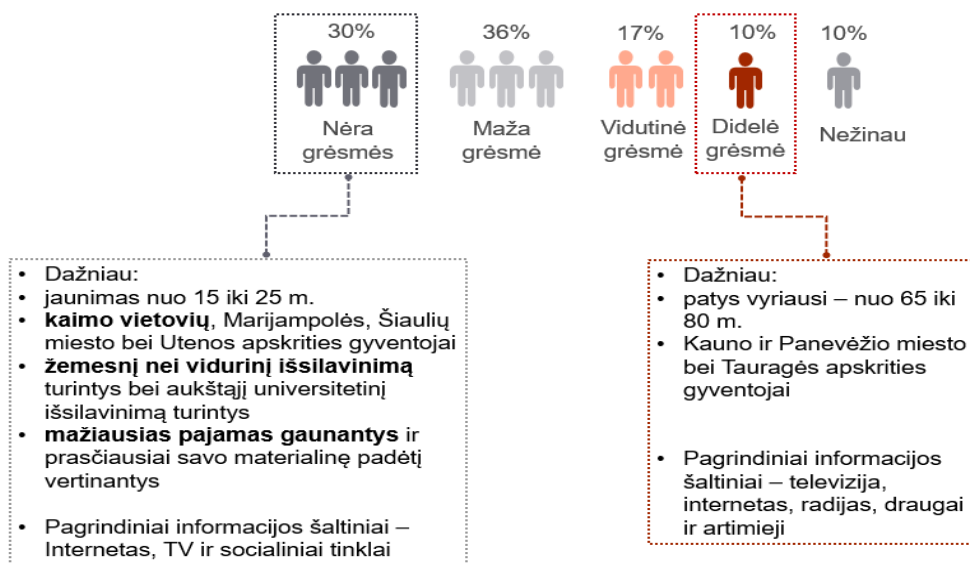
30%
Nėra grėsmės

36%
Maža grėsmė

17%
Vidutinė grėsmė

10%
Didelė grėsmė

10%
Nežinau

• Dažniau:
• jaunimas nuo 15 iki 25 m.
• **kaimo vietovių**, Marijampolės, Šiaulių miesto bei Utenos apskrities gyventojai
• **žemesnį nei vidurinį išsilavinimą** turintys bei aukštąjį universitetinį išsilavinimą turintys
• **mažiausias pajamas gaunantys** ir prasčiausiai savo materialinę padėtį vertinantys

• Pagrindiniai informacijos šaltiniai – Internetas, TV ir socialiniai tinklai

• Dažniau:
• patys vyriausi – nuo 65 iki 80 m.
• Kauno ir Panevėžio miesto bei Tauragės apskrities gyventojai

• Pagrindiniai informacijos šaltiniai – televizija, internetas, radijas, draugai ir artimieji